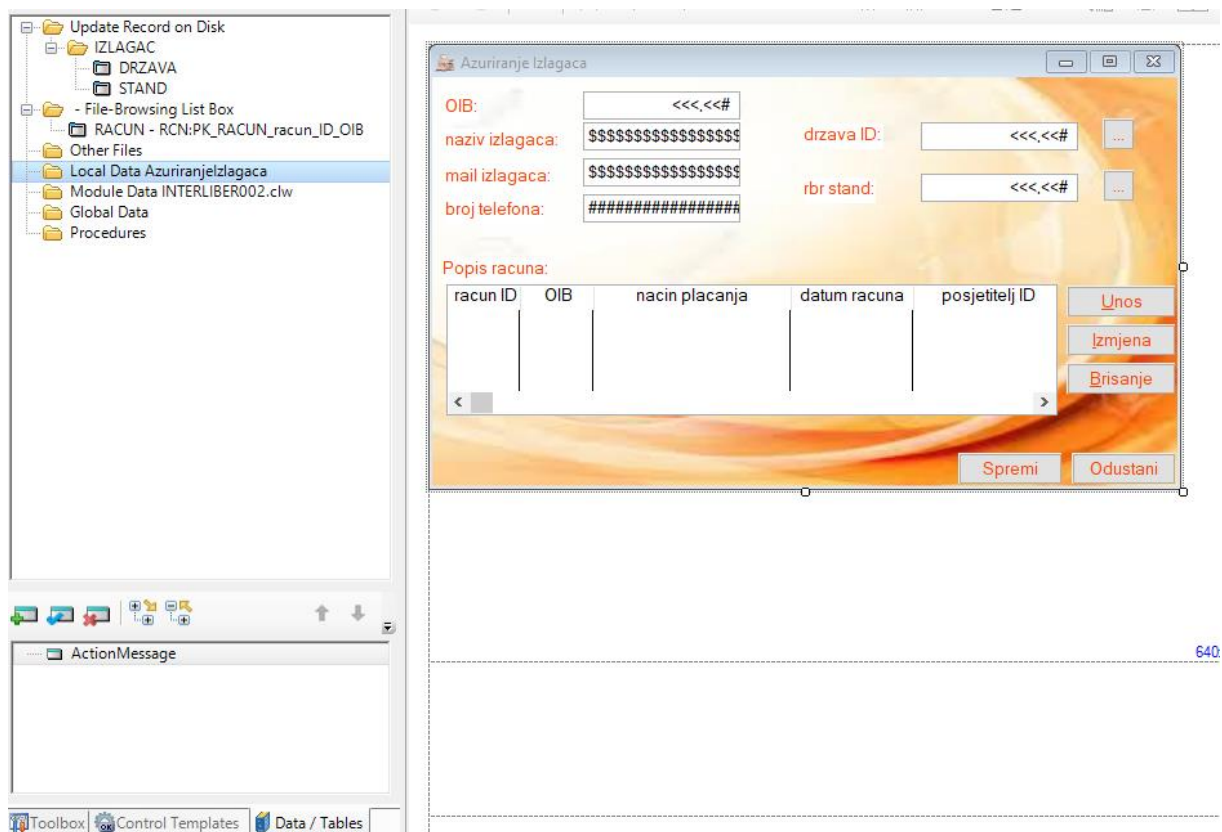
Update Record on Disk
IZLAGAC
DRZAVA
STAND
- File-Browsing List Box
RACUN - RCN:PK_RACUN_racun_ID_OIB
Other Files
Local Data AzuriranjeIzlagaca
Module Data INTERLIBER002.clw
Global Data
Procedures

ActionMessage

Toolbox Control Templates Data / Tables

Azuriranje Izlagaca

OIB: <<<,<<#
naziv izlagaca: $$$$$$$$$$$$$$$$$
mail izlagaca: $$$$$$$$$$$$$$$$$
broj telefona: ################
drzava ID: <<<,<<# ...
rbr stand: <<<,<<# ...

Popis racuna:

| racun ID | OIB | nacin placanja | datum racuna | posjetitelj ID |
|---|---|---|---|---|

Unos
Izmjena
Brisanje

Spremi Odustani

640